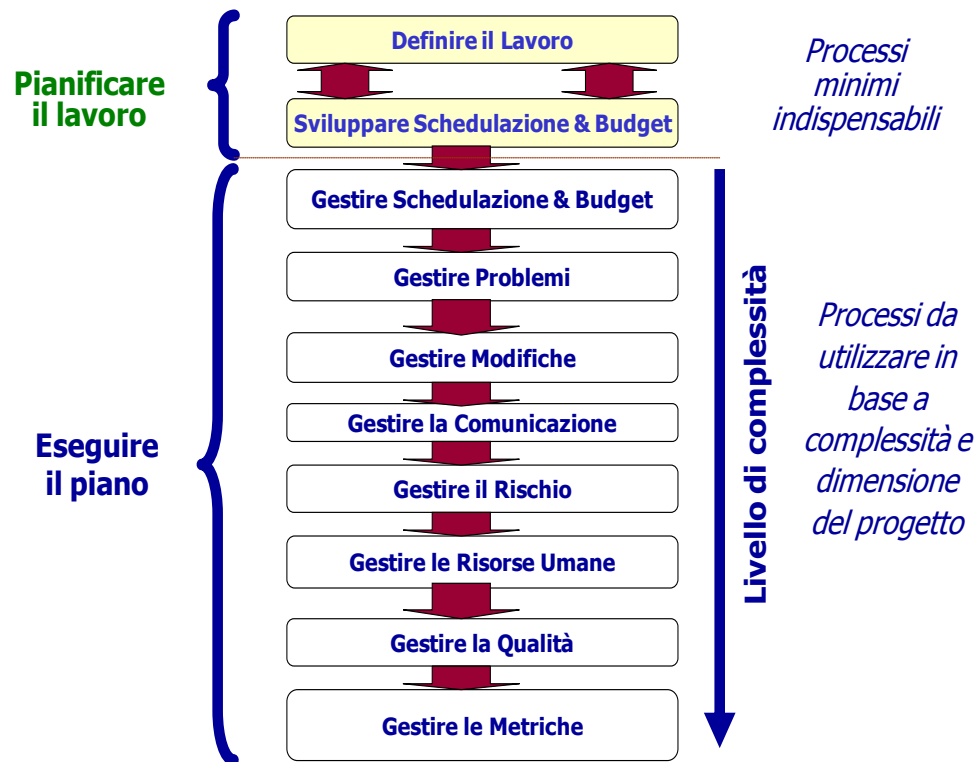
Pianificare il lavoro

Definire il Lavoro

Sviluppare Schedulazione & Budget

Processi minimi indispensabili

Gestire Schedulazione & Budget

Gestire Problemi

Gestire Modifiche

Gestire la Comunicazione

Gestire il Rischio

Gestire le Risorse Umane

Gestire la Qualità

Gestire le Metriche

Eseguire il piano

Livello di complessità

Processi da utilizzare in base a complessità e dimensione del progetto